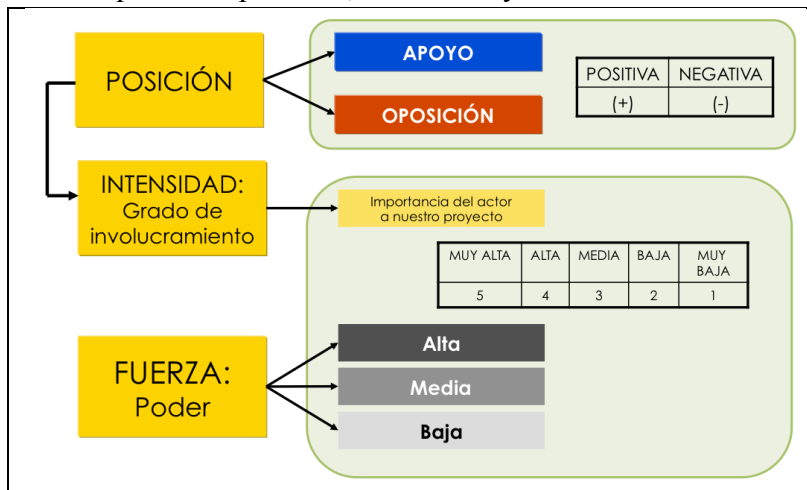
POSICIÓN

APOYO

OPOSICIÓN

| POSITIVA | NEGATIVA |
|---|---|
| (+) | (-) |

INTENSIDAD: Grado de involucramiento

Importancia del actor a nuestro proyecto

| MUY ALTA | ALTA | MEDIA | BAJA | MUY BAJA |
|---|---|---|---|---|
| 5 | 4 | 3 | 2 | 1 |

FUERZA: Poder

Alta

Media

Baja